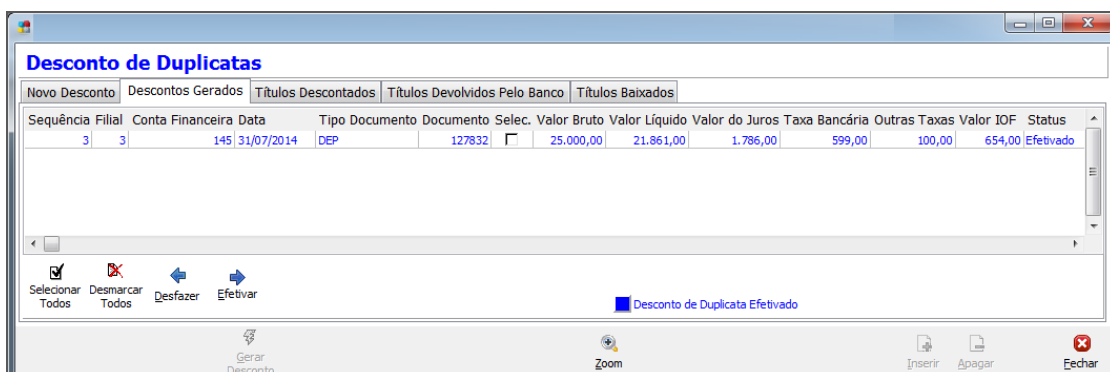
Desconto de Duplicatas

Novo Desconto | Descontos Gerados | Títulos Descontados | Títulos Devolvidos Pelo Banco | Títulos Baixados

| Sequência | Filial | Conta Financeira | Data | Tipo Documento | Documento | Selec. | Valor Bruto | Valor Líquido | Valor do Juros | Taxa Bancária | Outras Taxas | Valor IOF | Status |
|---|---|---|---|---|---|---|---|---|---|---|---|---|---|
| 3 | 3 | 145 | 31/07/2014 | DEP | 127832 | | 25.000,00 | 21.861,00 | 1.786,00 | 599,00 | 100,00 | 654,00 | Efetivado |

Selecionar Todos
Desmarcar Todos
Desfazer
Efetivar

Desconto de Duplicata Efetivado

Gerar Desconto
Zoom
Inserir
Apagar
Fechar